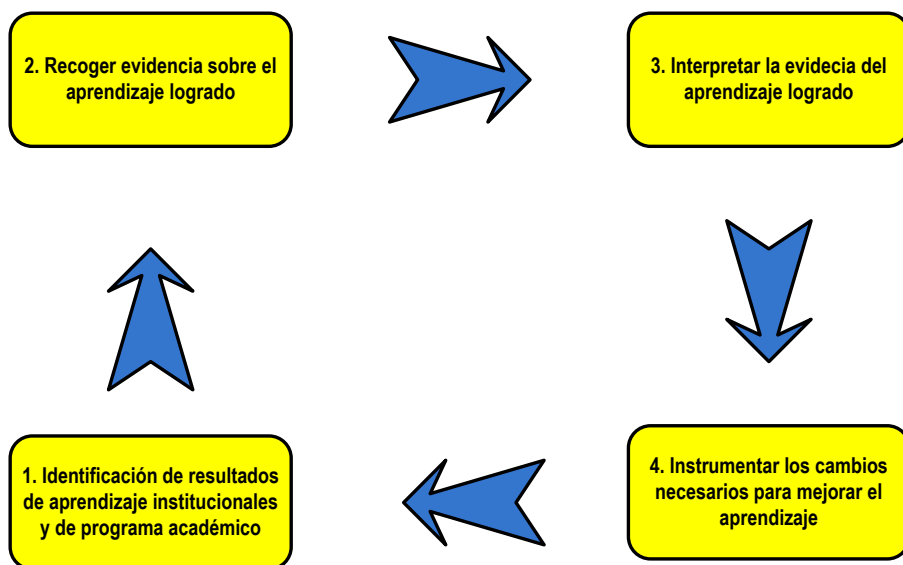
2. Recoger evidencia sobre el aprendizaje logrado

3. Interpretar la evidecia del aprendizaje logrado

1. Identificación de resultados de aprendizaje institucionales y de programa académico

4. Instrumentar los cambios necesarios para mejorar el aprendizaje